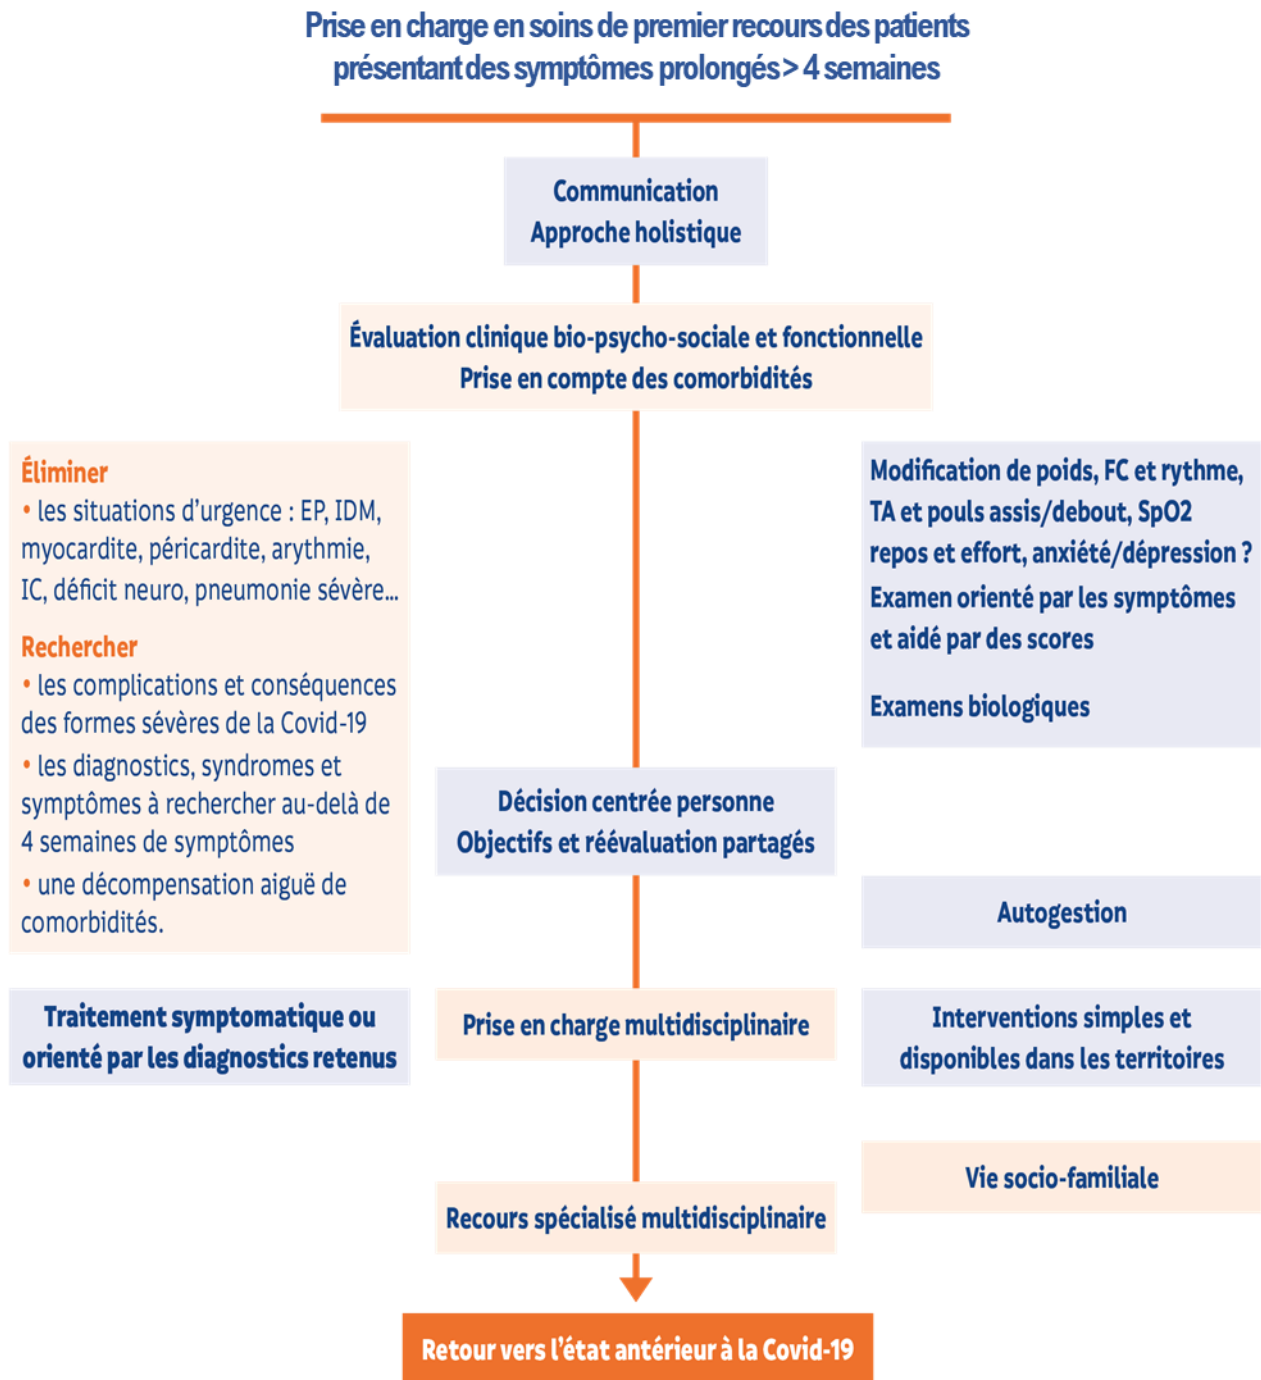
Prise en charge en soins de premier recours des patients présentant des symptômes prolongés > 4 semaines

Communication
Approche holistique

Évaluation clinique bio-psycho-sociale et fonctionnelle
Prise en compte des comorbidités

Éliminer
• les situations d'urgence : EP, IDM, myocardite, péricardite, arythmie, IC, déficit neuro, pneumonie sévère...

Rechercher
• les complications et conséquences des formes sévères de la Covid-19
• les diagnostics, syndromes et symptômes à rechercher au-delà de 4 semaines de symptômes
• une décompensation aiguë de comorbidités.

Modification de poids, FC et rythme, TA et pouls assis/debout, SpO2 repos et effort, anxiété/dépression ?
Examen orienté par les symptômes et aidé par des scores

Examens biologiques

Décision centrée personne
Objectifs et réévaluation partagés

Autogestion

Traitement symptomatique ou orienté par les diagnostics retenus

Prise en charge multidisciplinaire

Interventions simples et disponibles dans les territoires

Vie socio-familiale

Recours spécialisé multidisciplinaire

Retour vers l'état antérieur à la Covid-19